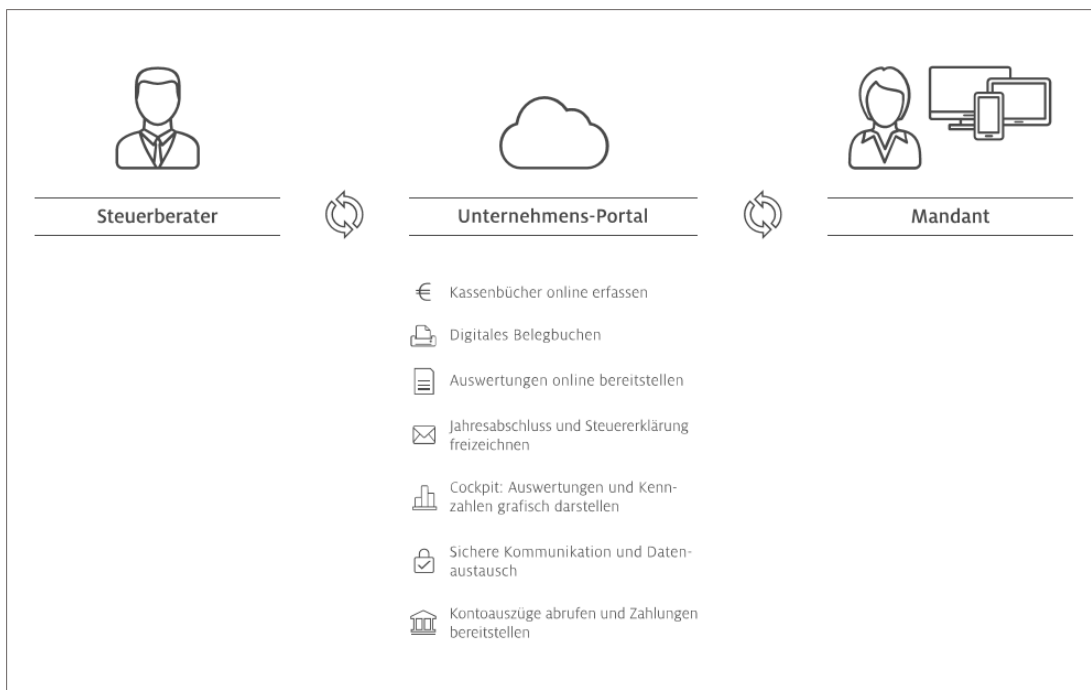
Steuerberater

Unternehmens-Portal

Mandant

€ Kassenbücher online erfassen

Digitales Belegbuchen

Auswertungen online bereitstellen

Jahresabschluss und Steuererklärung freizeichnen

Cockpit: Auswertungen und Kennzahlen grafisch darstellen

Sichere Kommunikation und Datenaustausch

Kontoauszüge abrufen und Zahlungen bereitstellen